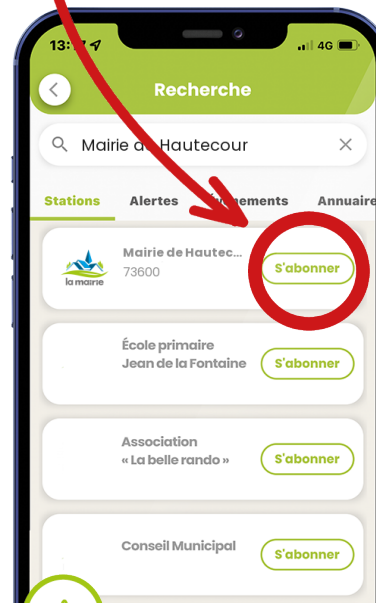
13:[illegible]

4G

Recherche

Mairie d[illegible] Hautecour

Stations Alertes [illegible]nements Annuaire

la mairie

Mairie de Hautec...
73600

S'abonner

École primaire
Jean de la Fontaine

S'abonner

Association
« La belle rando »

S'abonner

Conseil Municipal

S'abonner